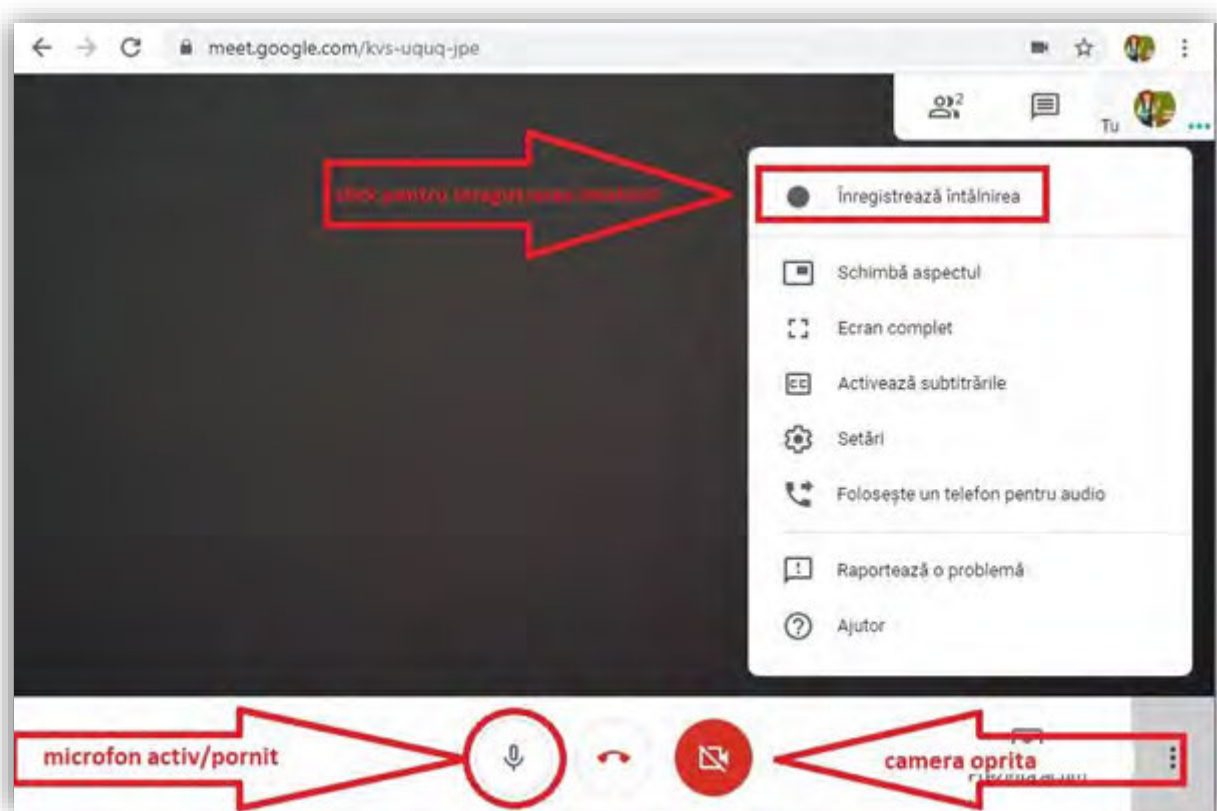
meet.google.com/kvs-uquq-jpe

2

Tu

click pentru înregistrarea întâlnirii

Înregistrează întâlnirea

Schimbă aspectul

Ecran complet

Activează subtitrările

Setări

Folosește un telefon pentru audio

Raportează o problemă

Ajutor

microfon activ/pornit

camera oprita

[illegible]